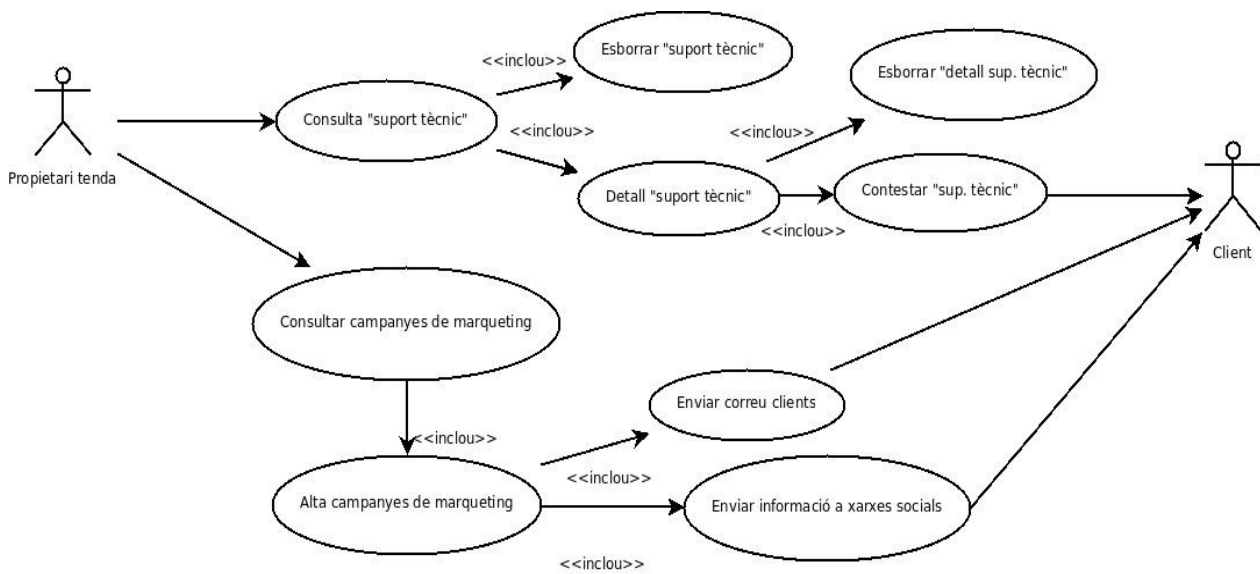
Propietari tenda

<<inclou>>

Esborrar "suport tècnic"

Esborrar "detall sup. tècnic"

Consulta "suport tècnic"

<<inclou>>

<<inclou>>

Detall "suport tècnic"

Contestar "sup. tècnic"

<<inclou>>

Client

Consultar campanyes de marqueting

Enviar correu clients

<<inclou>>

<<inclou>>

Alta campanyes de marqueting

Enviar informació a xarxes socials

<<inclou>>